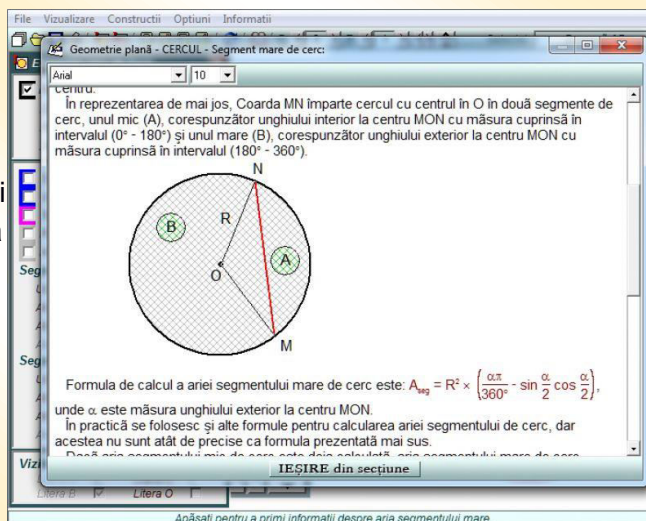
File Vizualizare Constructii Optiuni Informatii

Geometrie plană - CERCUL - Segment mare de cerc:

Arial 10

centru.

În reprezentarea de mai jos, Coarda MN împarte cercul cu centrul în O în două segmente de cerc, unul mic (A), corespunzător unghiului interior la centru MON cu măsura cuprinsă în intervalul (0° - 180°) și unul mare (B), corespunzător unghiului exterior la centru MON cu măsura cuprinsă în intervalul (180° - 360°).

N
B
R
A
O
M

Formula de calcul a ariei segmentului mare de cerc este: $A_{seg} = R^2 \times \left(\frac{\alpha\pi}{360°} - \sin\frac{\alpha}{2}\cos\frac{\alpha}{2}\right)$,

unde α este măsura unghiului exterior la centru MON.

În practică se folosesc și alte formule pentru calcularea ariei segmentului de cerc, dar acestea nu sunt atât de precise ca formula prezentată mai sus.

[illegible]

IEȘIRE din secțiune

Seg
Seg
Vizi
Litera B
Litera O

Apăsați pentru a primi informatii despre aria segmentului mare